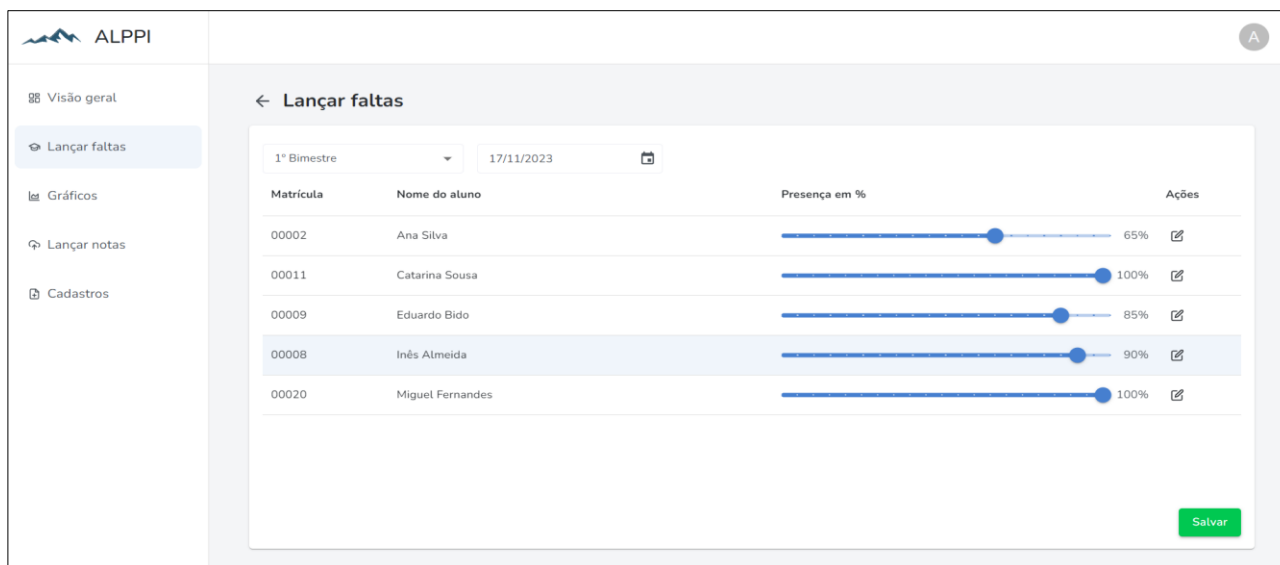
ALPPI

A

Visão geral

Lançar faltas

Gráficos

Lançar notas

Cadastros

← Lançar faltas

1º Bimestre

17/11/2023

| Matrícula | Nome do aluno | Presença em % | Ações |
|---|---|---|---|
| 00002 | Ana Silva | 65% | |
| 00011 | Catarina Sousa | 100% | |
| 00009 | Eduardo Bido | 85% | |
| 00008 | Inês Almeida | 90% | |
| 00020 | Miguel Fernandes | 100% | |

Salvar